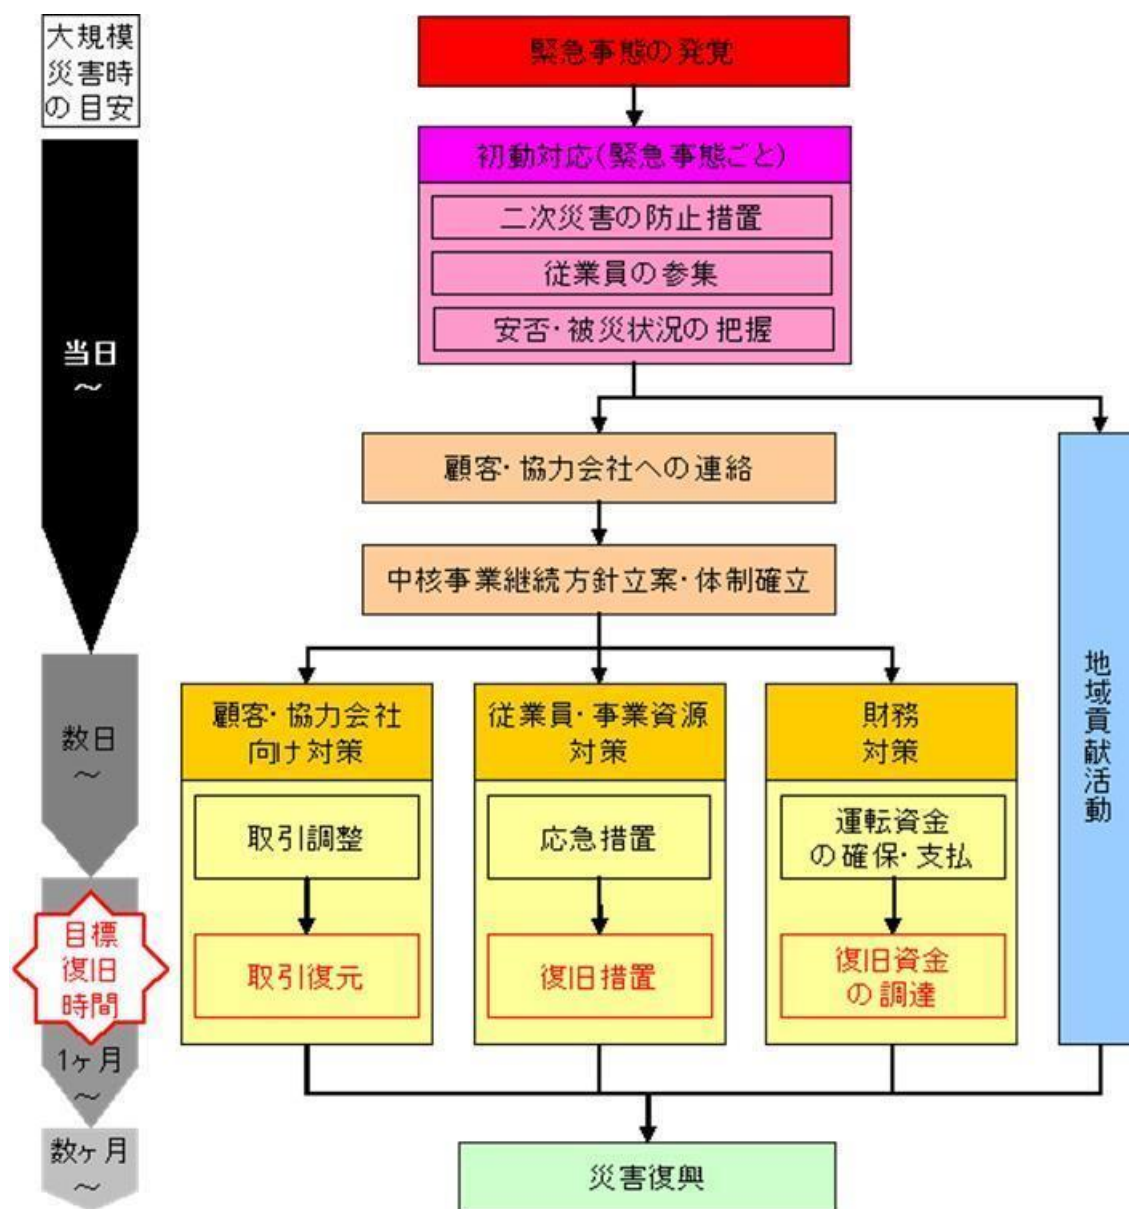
大規模災害時の目安

当日〜

数日〜

目標復旧時間

1ヶ月〜

数ヶ月〜

緊急事態の発覚

初動対応(緊急事態ごと)

二次災害の防止措置

従業員の参集

安否・被災状況の把握

顧客・協力会社への連絡

中核事業継続方針立案・体制確立

地域貢献活動

顧客・協力会社向け対策

取引調整

取引復元

従業員・事業資源対策

応急措置

復旧措置

財務対策

運転資金の確保・支払

復旧資金の調達

災害復興